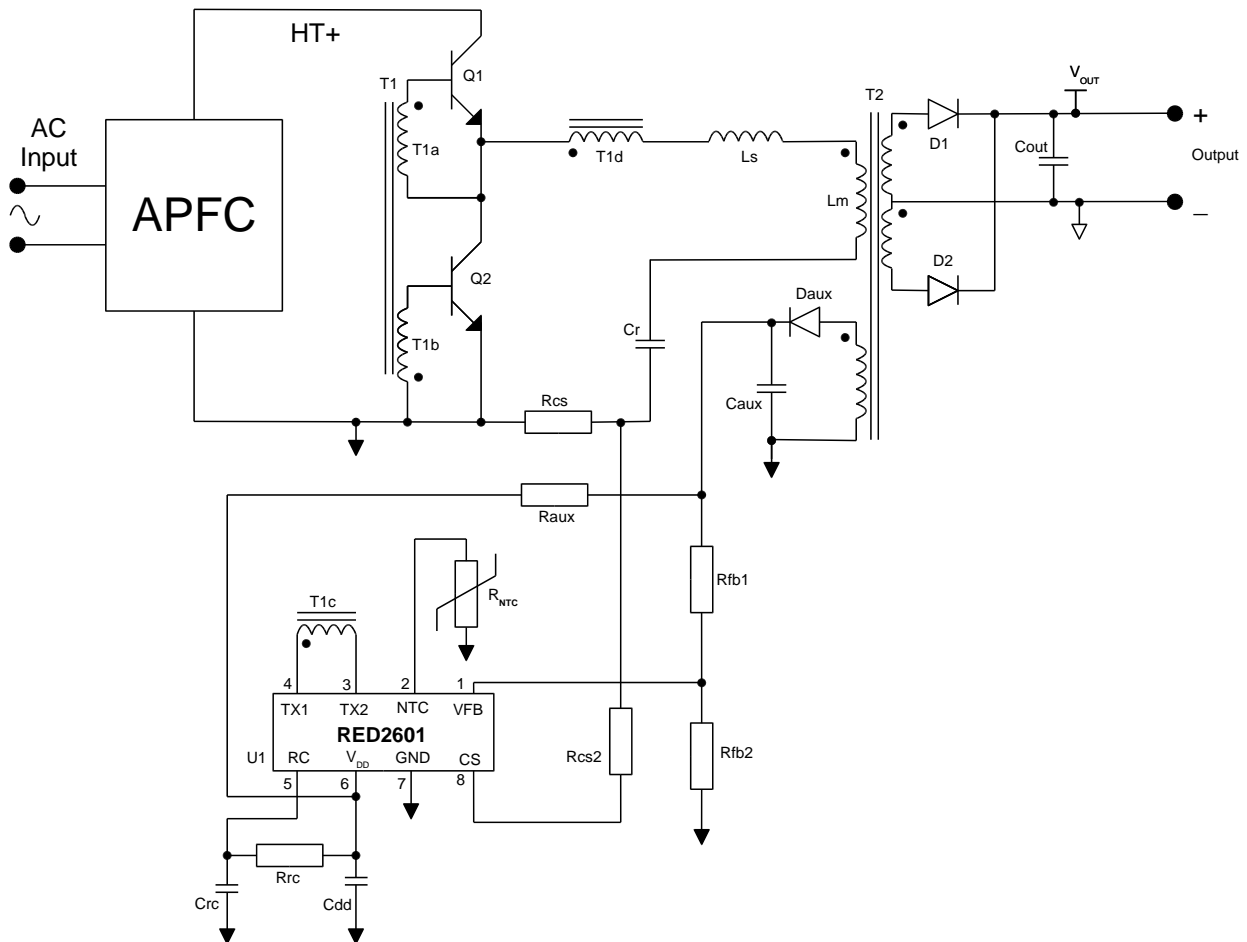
HT+

AC Input

APFC

T1

Q1

T1a

Q2

T1b

T1d

Ls

T2

Lm

D1

D2

$V_{OUT}$

Cout

+

Output

–

Daux

Cr

Caux

Rcs

Raux

Rfb1

Rfb2

$R_{NTC}$

T1c

4 3 2 1

TX1 TX2 NTC VFB

RED2601

U1 RC $V_{DD}$ GND CS

5 6 7 8

Rcs2

Rrc

Crc

Cdd